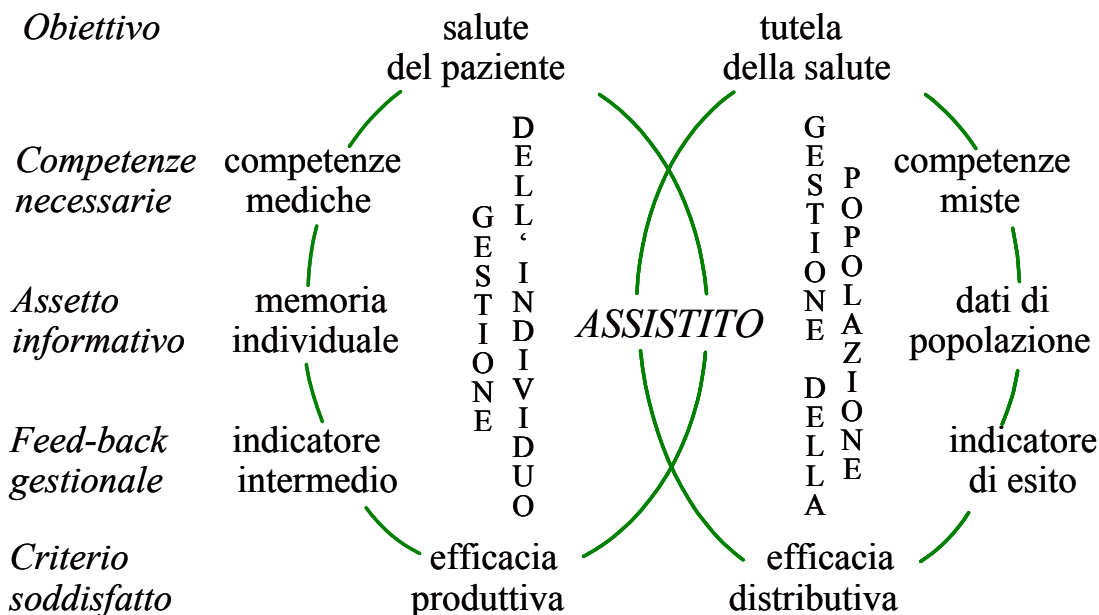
Obiettivo

salute del paziente

tutela della salute

Competenze necessarie

competenze mediche

GESTIONE DELL' INDIVIDUO

GESTIONE DELLA POPOLAZIONE

competenze miste

Assetto informativo

memoria individuale

ASSISTITO

dati di popolazione

Feed-back gestionale

indicatore intermedio

indicatore di esito

Criterio soddisfatto

efficacia produttiva

efficacia distributiva